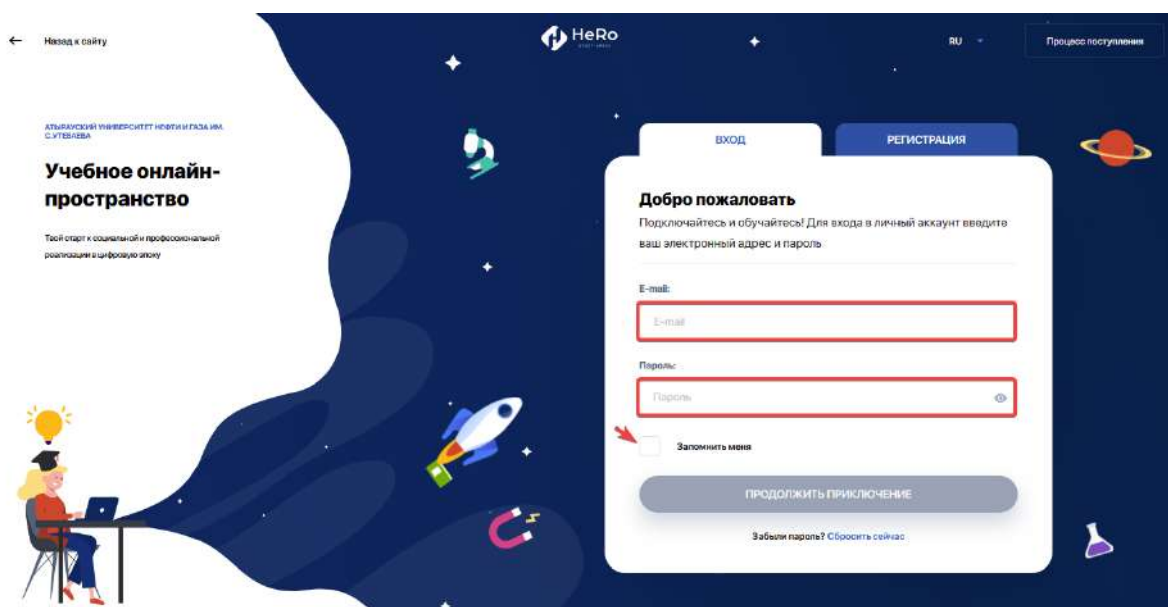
← Назад к сайту

HeRo

RU

Процесс поступления

АТЫРАУСКИЙ УНИВЕРСИТЕТ НЕФТИ И ГАЗА ИМ. С.УТЕБАЕВА

Учебное онлайн-пространство

Твой старт к социальной и профессиональной реализации в цифровую эпоху

ВХОД

РЕГИСТРАЦИЯ

Добро пожаловать

Подключайтесь и обучайтесь! Для входа в личный аккаунт введите ваш электронный адрес и пароль

E-mail:

E-mail

Пароль:

Пароль

Запомнить меня

ПРОДОЛЖИТЬ ПРИКЛЮЧЕНИЕ

Забыли пароль? Сбросить сейчас